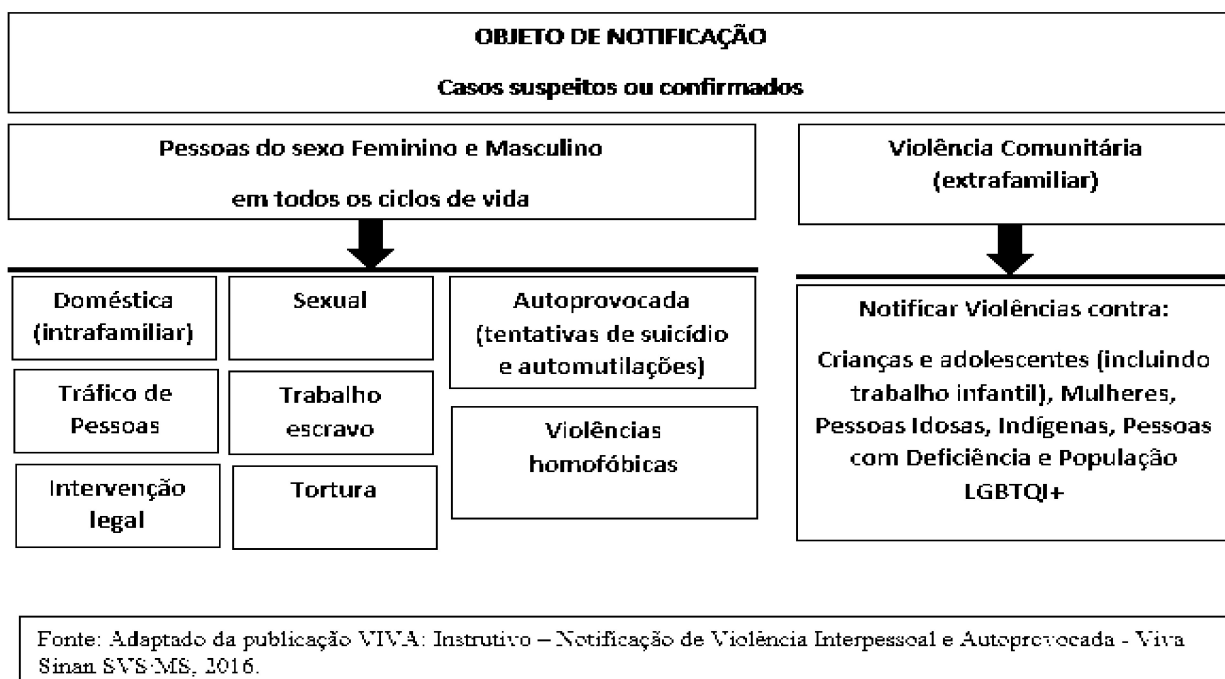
OBJETO DE NOTIFICAÇÃO

Casos suspeitos ou confirmados

Pessoas do sexo Feminino e Masculino

em todos os ciclos de vida

Violência Comunitária (extrafamiliar)

Doméstica (intrafamiliar)

Sexual

Autoprovocada (tentativas de suicídio e automutilações)

Tráfico de Pessoas

Trabalho escravo

Violências homofóbicas

Intervenção legal

Tortura

Notificar Violências contra:

Crianças e adolescentes (incluindo trabalho infantil), Mulheres, Pessoas Idosas, Indígenas, Pessoas com Deficiência e População LGBTQI+

Fonte: Adaptado da publicação VIVA: Instrutivo – Notificação de Violência Interpessoal e Autoprovocada - Viva Sinan SVS/MS, 2016.